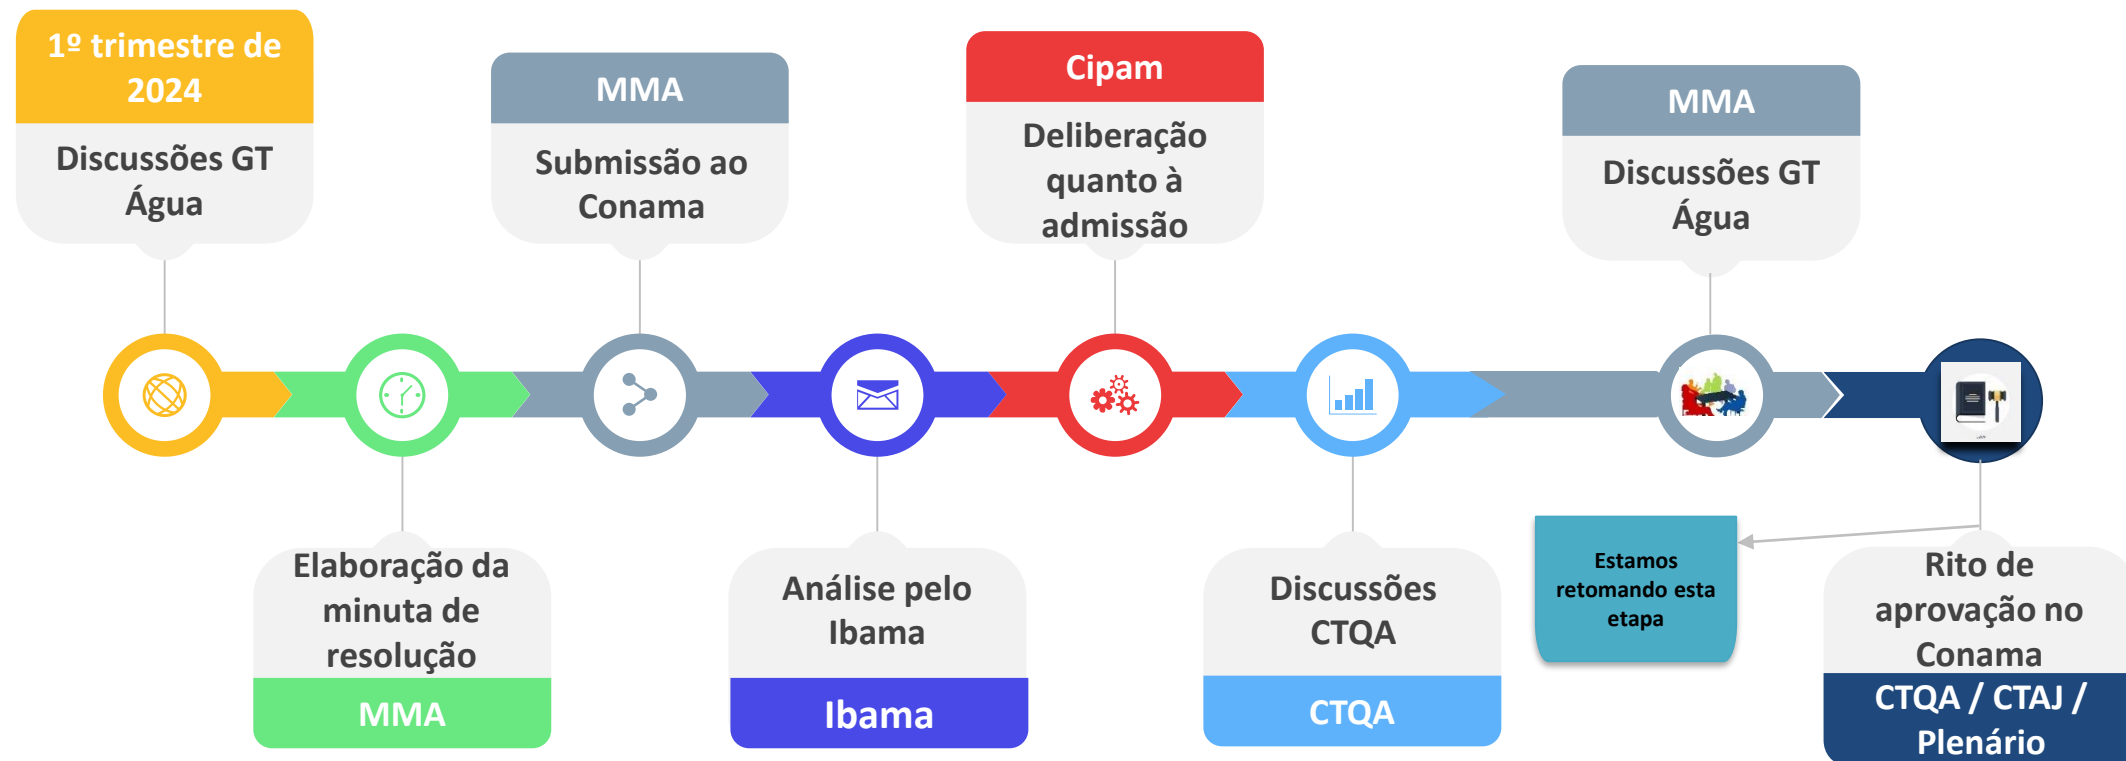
1º trimestre de 2024

Discussões GT Água

MMA

Submissão ao Conama

Cipam

Deliberação quanto à admissão

MMA

Discussões GT Água

Elaboração da minuta de resolução

MMA

Análise pelo Ibama

Ibama

Discussões CTQA

CTQA

Estamos retomando esta etapa

Rito de aprovação no Conama

CTQA / CTAJ / Plenário